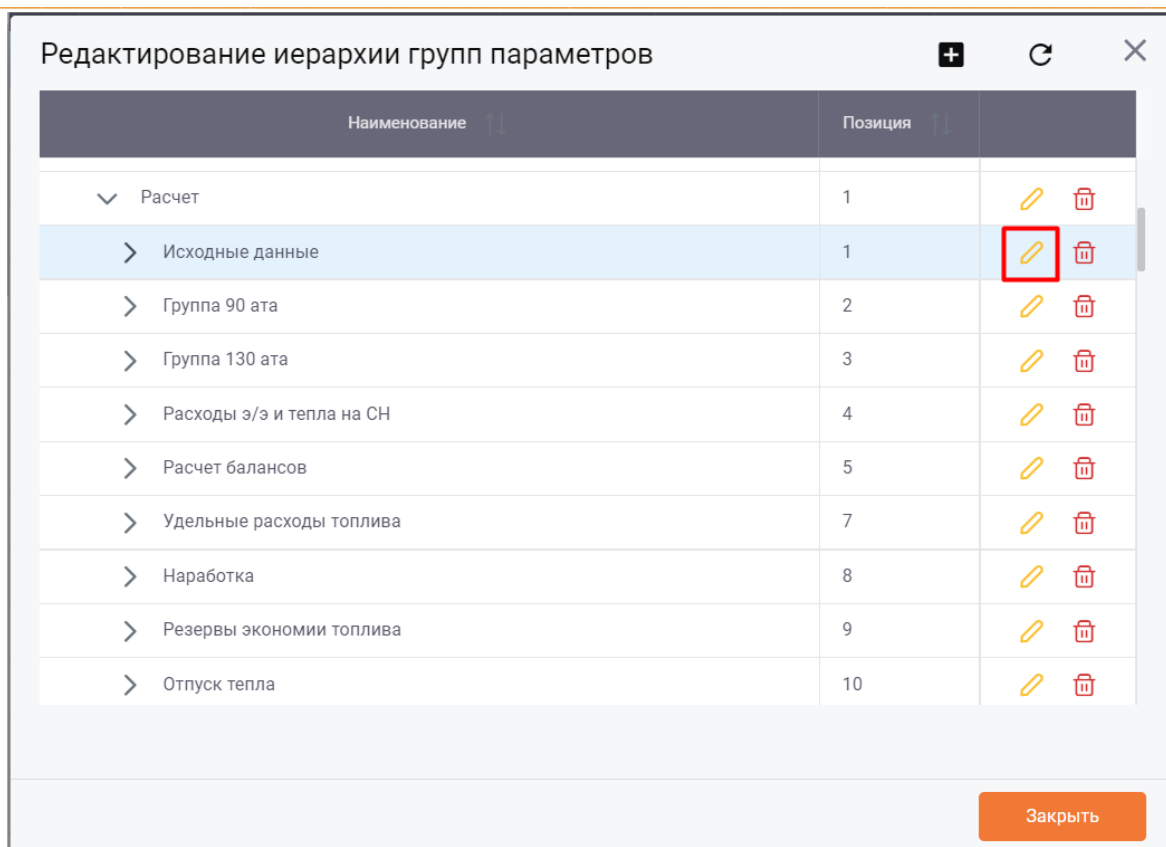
Редактирование иерархии групп параметров

| Наименование | Позиция | |
|---|---|---|
| Расчет | 1 | |
| Исходные данные | 1 | |
| Группа 90 ата | 2 | |
| Группа 130 ата | 3 | |
| Расходы э/э и тепла на СН | 4 | |
| Расчет балансов | 5 | |
| Удельные расходы топлива | 7 | |
| Наработка | 8 | |
| Резервы экономии топлива | 9 | |
| Отпуск тепла | 10 | |

Закрыть